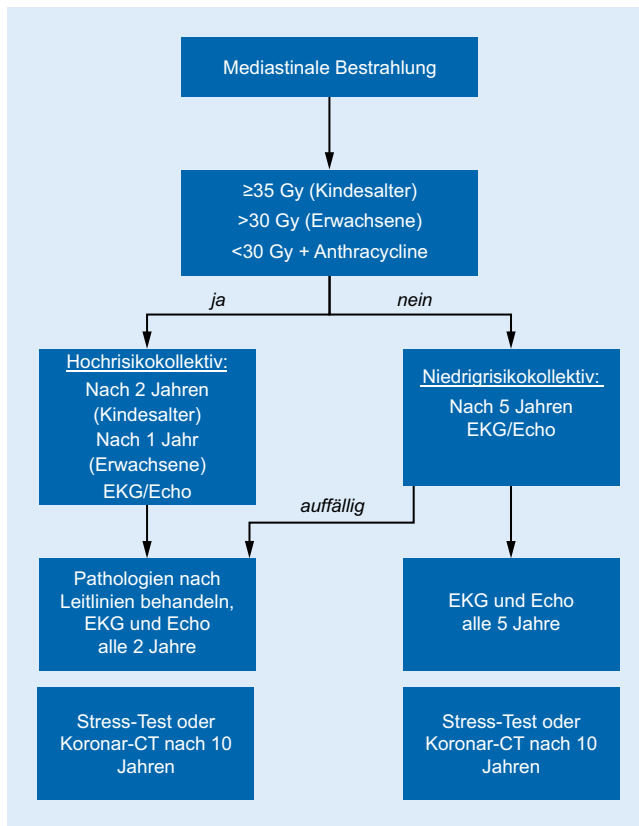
Mediastinale Bestrahlung

≥35 Gy (Kindesalter)
>30 Gy (Erwachsene)
<30 Gy + Anthracycline

ja

nein

Hochrisikokollektiv:
Nach 2 Jahren (Kindesalter)
Nach 1 Jahr (Erwachsene)
EKG/Echo

Niedrigrisikokollektiv:
Nach 5 Jahren
EKG/Echo

auffällig

Pathologien nach Leitlinien behandeln, EKG und Echo alle 2 Jahre

EKG und Echo alle 5 Jahre

Stress-Test oder Koronar-CT nach 10 Jahren

Stress-Test oder Koronar-CT nach 10 Jahren